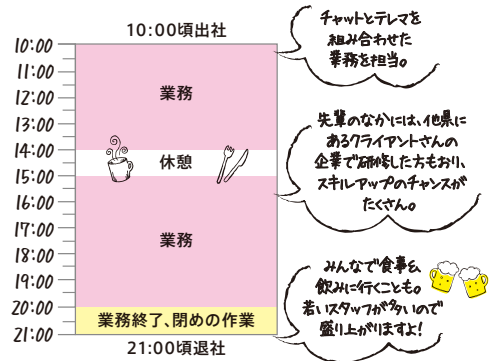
10:00頃出社

10:00
11:00
12:00
13:00
14:00
15:00
16:00
17:00
18:00
19:00
20:00
21:00

業務

休憩

業務

業務終了、閉めの作業

21:00頃退社

チャットとテレマを組み合わせた業務を担当。

先輩のなかには、他県にあるクライアントさんの企業で研修した方もおり、スキルアップのチャンスがたくさん。

みんなで食事も、飲みに行くことも。若いスタッフが多いので盛り上がりますよ!